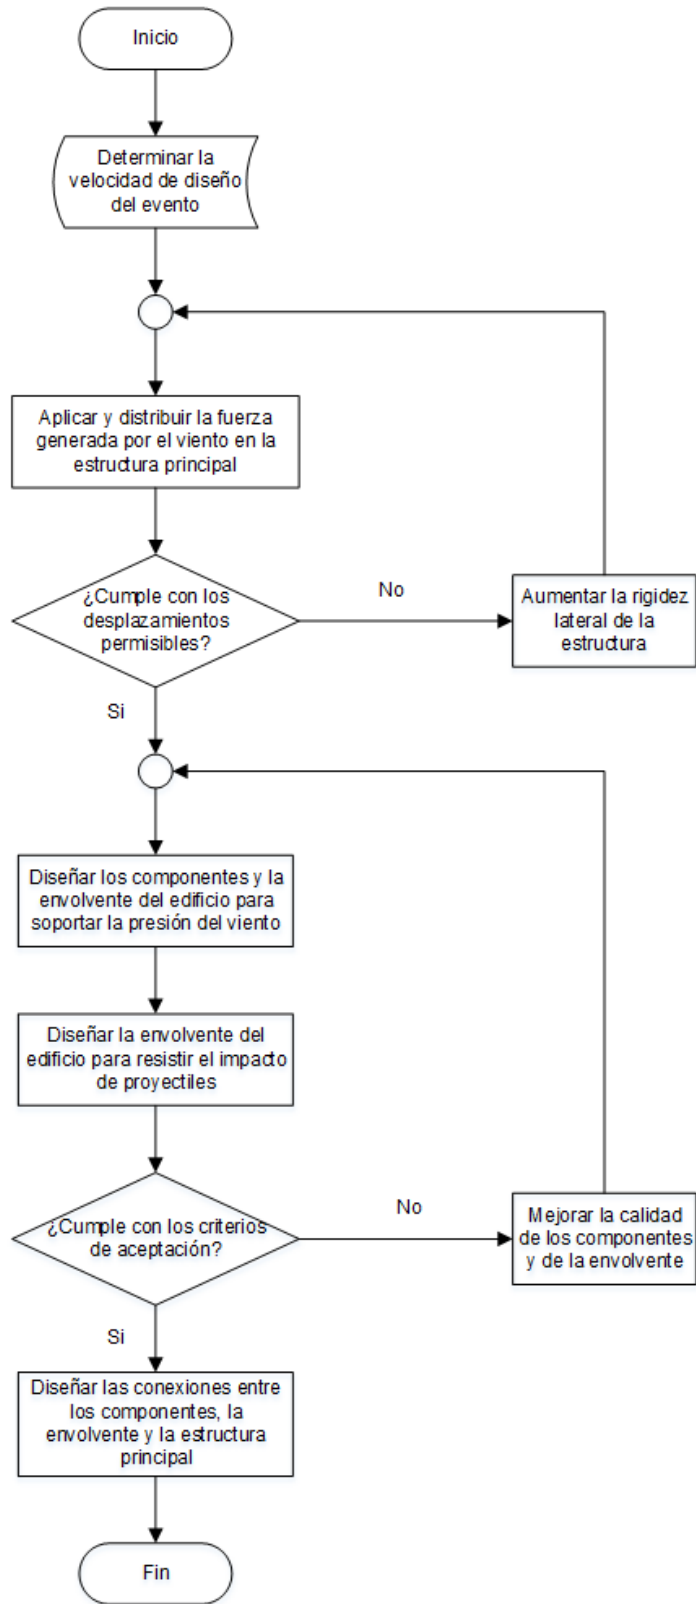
Inicio

Determinar la velocidad de diseño del evento

Aplicar y distribuir la fuerza generada por el viento en la estructura principal

¿Cumple con los desplazamientos permisibles?

No

Aumentar la rigidez lateral de la estructura

Si

Diseñar los componentes y la envolvente del edificio para soportar la presión del viento

Diseñar la envolvente del edificio para resistir el impacto de proyectiles

¿Cumple con los criterios de aceptación?

No

Mejorar la calidad de los componentes y de la envolvente

Si

Diseñar las conexiones entre los componentes, la envolvente y la estructura principal

Fin